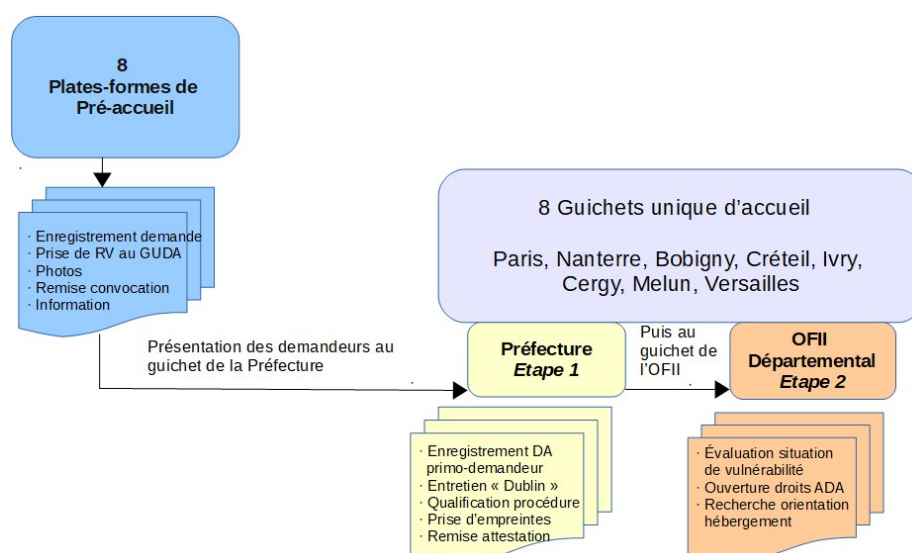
8
Plates-formes de Pré-accueil

· Enregistrement demande
· Prise de RV au GUDA
· Photos
· Remise convocation
· Information

8 Guichets unique d'accueil

Paris, Nanterre, Bobigny, Créteil, Ivry, Cergy, Melun, Versailles

Présentation des demandeurs au guichet de la Préfecture

Préfecture
Etape 1

Puis au guichet de l'OFII

OFII Départemental
Etape 2

· Enregistrement DA primo-demandeur
· Entretien « Dublin »
· Qualification procédure
· Prise d'empreintes
· Remise attestation

· Évaluation situation de vulnérabilité
· Ouverture droits ADA
· Recherche orientation hébergement